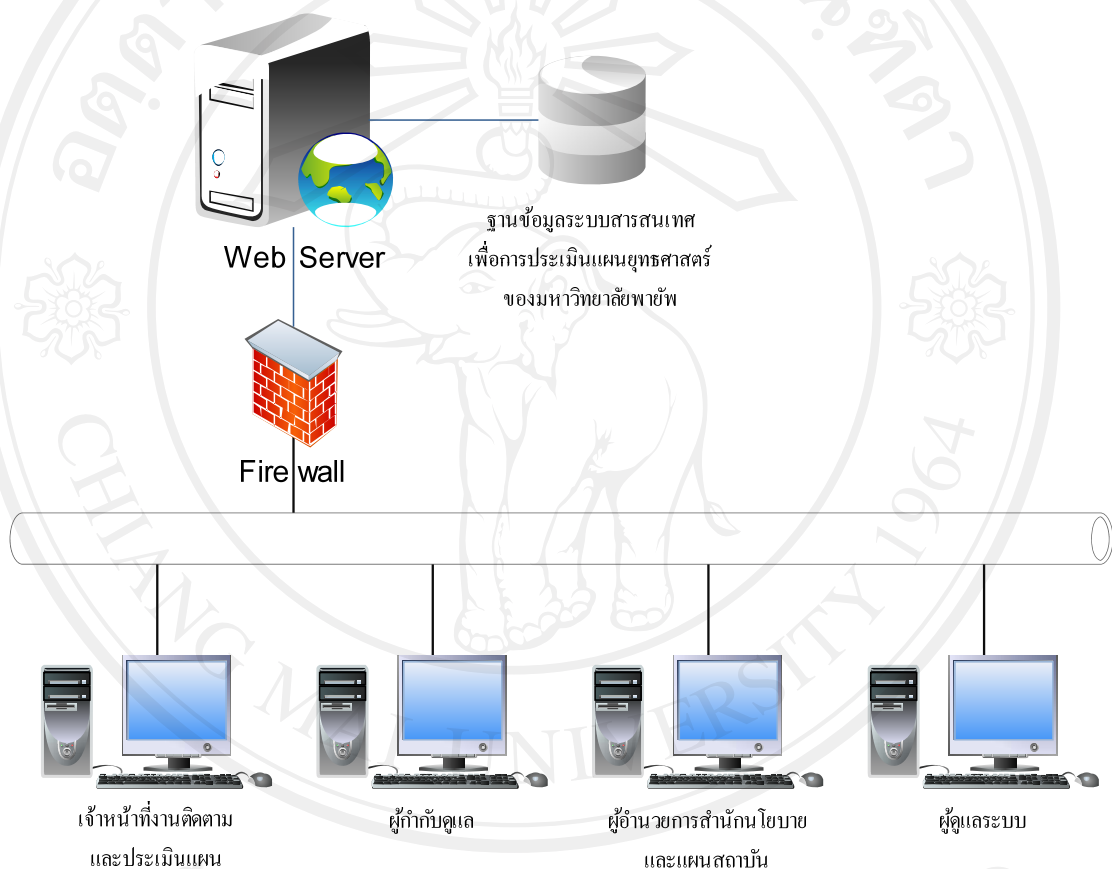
Web Server

ฐานข้อมูลระบบสารสนเทศ
เพื่อการประเมินแผนยุทธศาสตร์
ของมหาวิทยาลัยพายัพ

Fire wall

เจ้าหน้าที่งานติดตาม
และประเมินแผน

ผู้กำกับดูแล

ผู้อำนวยการสำนักนโยบาย
และแผนสถาบัน

ผู้ดูแลระบบ

CHIANG MAI UNIVERSITY 1964